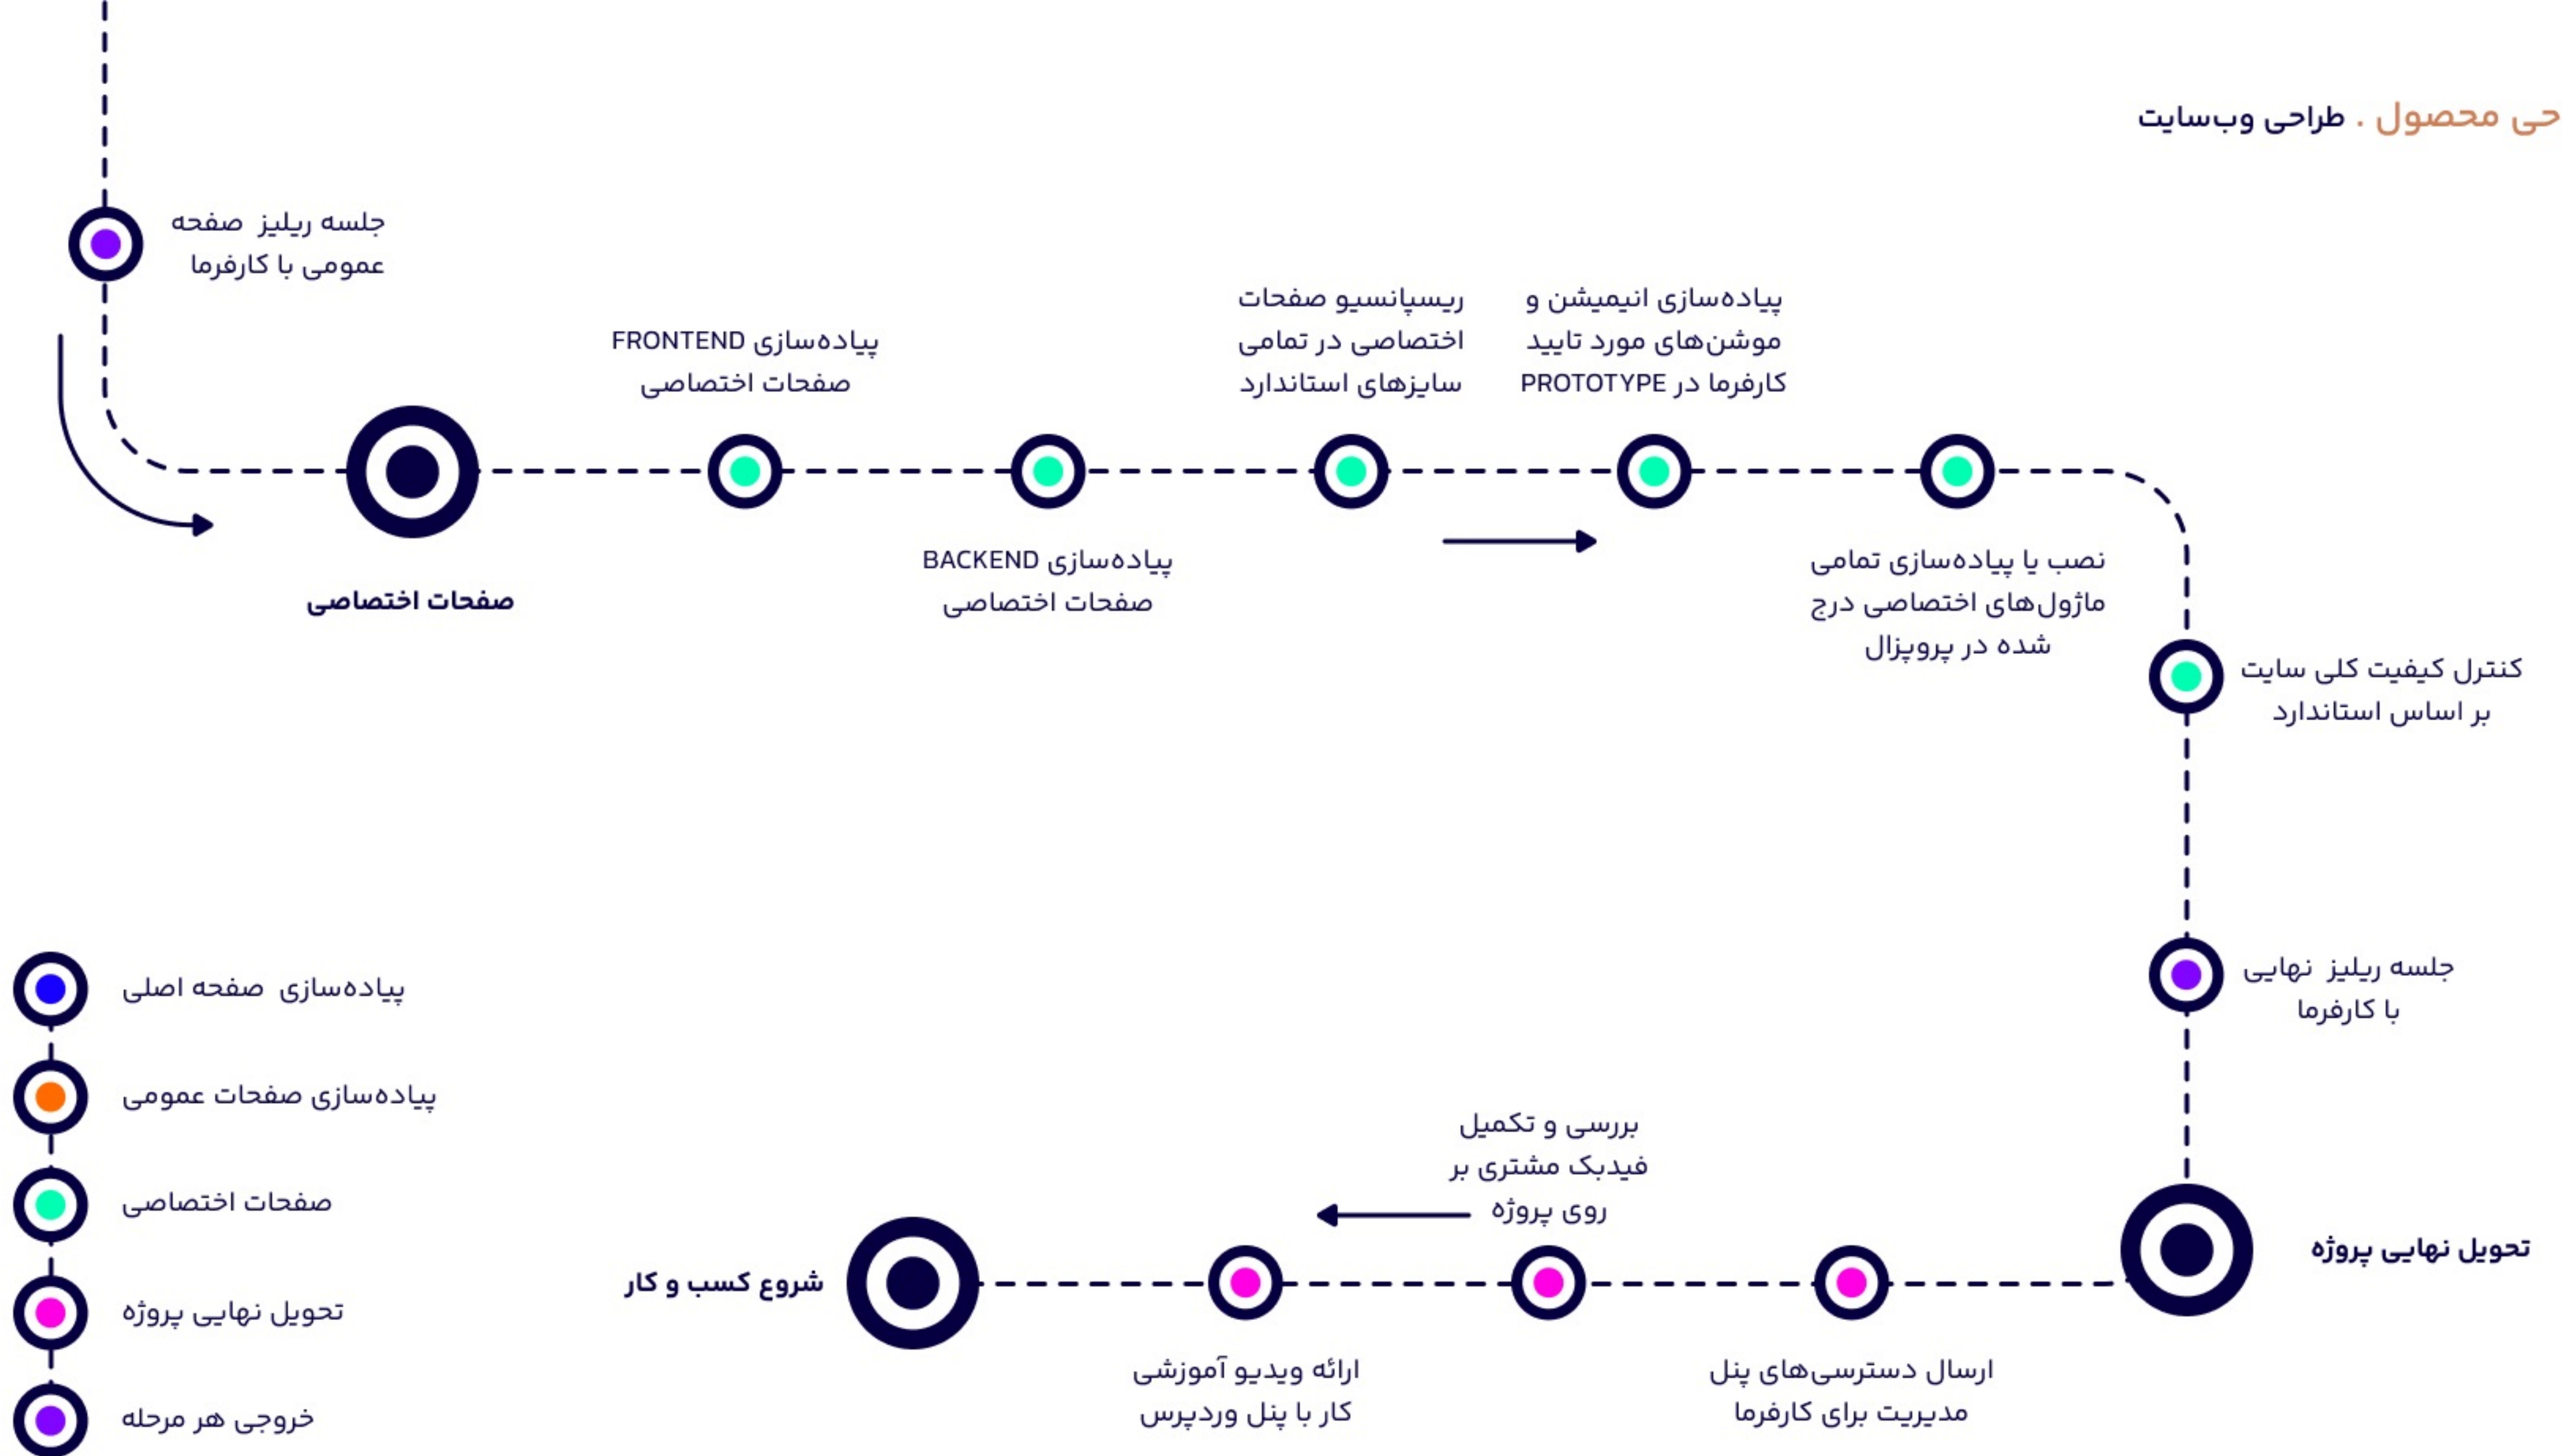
حی محصول . طراحی وب‌سایت

جلسه ریلیز صفحه عمومی با کارفرما

صفحات اختصاصی

پیاده‌سازی FRONTEND صفحات اختصاصی

پیاده‌سازی BACKEND صفحات اختصاصی

ریسپانسیو صفحات اختصاصی در تمامی سایزهای استاندارد

پیاده‌سازی انیمیشن و موشن‌های مورد تایید کارفرما در PROTOTYPE

نصب یا پیاده‌سازی تمامی ماژول‌های اختصاصی درج شده در پروپزال

کنترل کیفیت کلی سایت بر اساس استاندارد

جلسه ریلیز نهایی با کارفرما

تحویل نهایی پروژه

ارسال دسترسی‌های پنل مدیریت برای کارفرما

بررسی و تکمیل فیدبک مشتری بر روی پروژه

ارائه ویدیو آموزشی کار با پنل وردپرس

شروع کسب و کار

پیاده‌سازی صفحه اصلی

پیاده‌سازی صفحات عمومی

صفحات اختصاصی

تحویل نهایی پروژه

خروجی هر مرحله